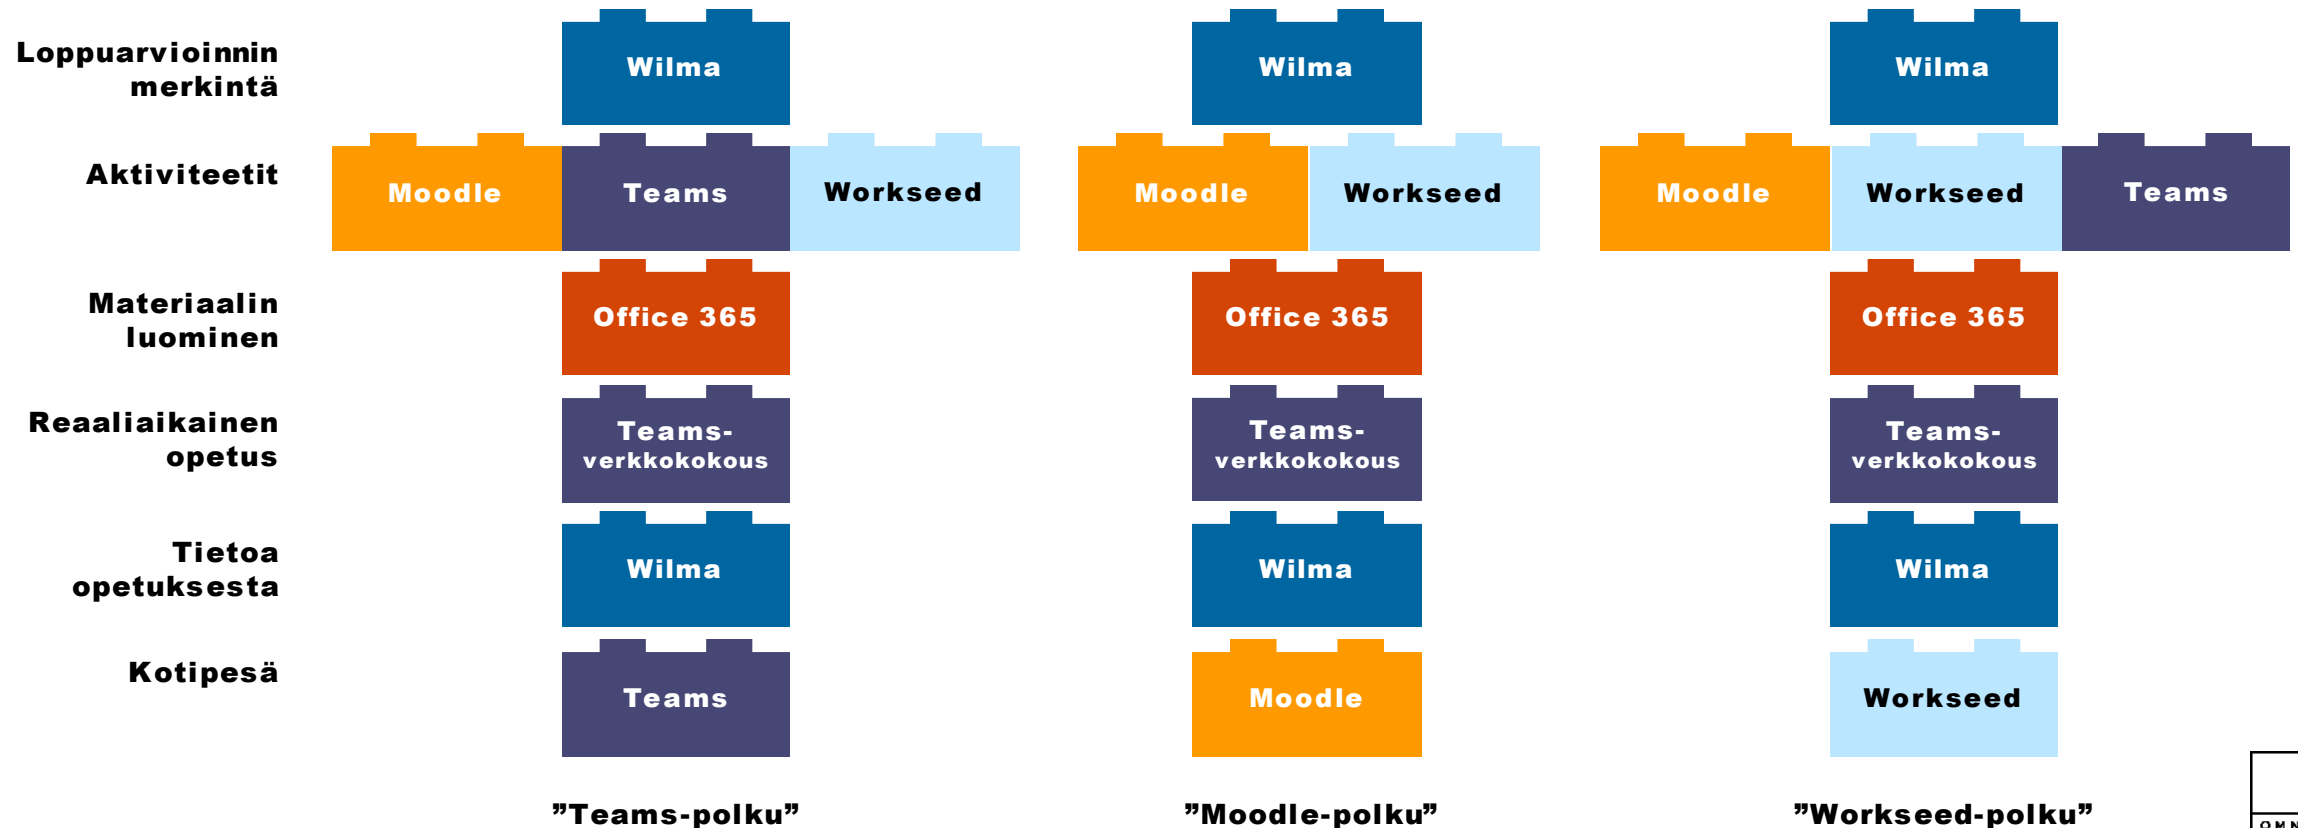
Loppuarvioinnin merkintä

Aktiviteetit

Materiaalin luominen

Reaaliaikainen opetus

Tietoa opetuksesta

Kotipesä

Wilma

Moodle

Teams

Workseed

Office 365

Teams-verkkokokous

Wilma

Teams

”Teams-polku”

Wilma

Moodle

Workseed

Office 365

Teams-verkkokokous

Wilma

Moodle

”Moodle-polku”

Wilma

Moodle

Workseed

Teams

Office 365

Teams-verkkokokous

Wilma

Workseed

”Workseed-polku”

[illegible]